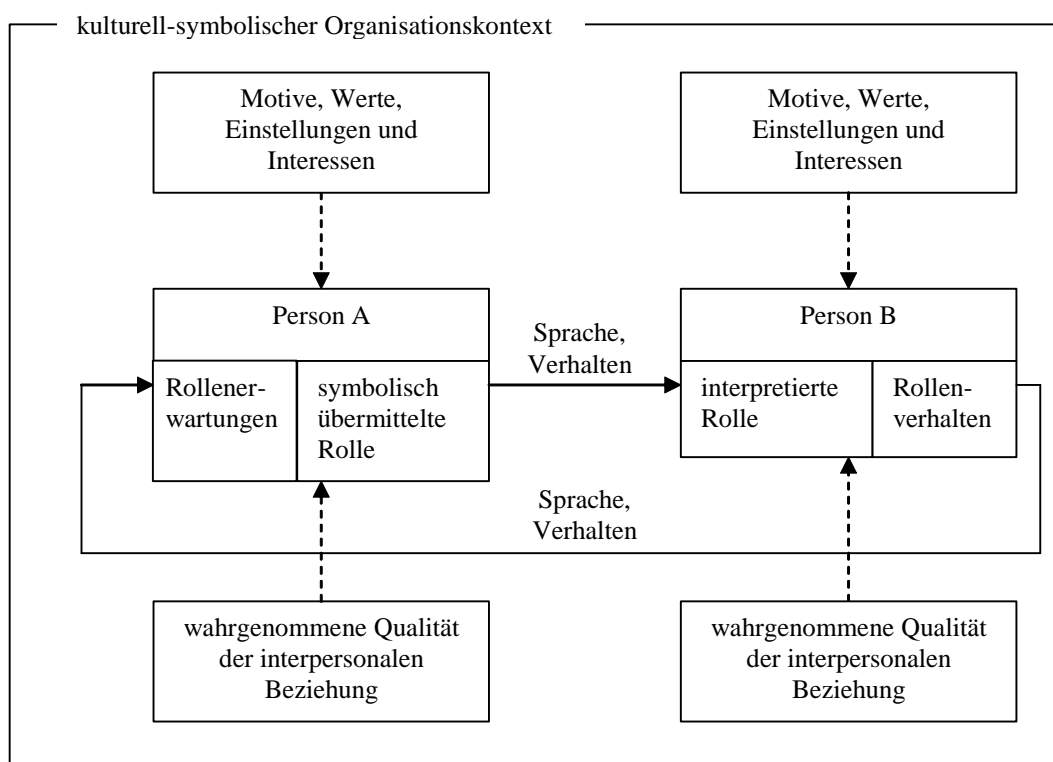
kulturell-symbolischer Organisationskontext

Motive, Werte, Einstellungen und Interessen

Motive, Werte, Einstellungen und Interessen

Person A

Rollenerwartungen

symbolisch übermittelte Rolle

Sprache, Verhalten

Person B

interpretierte Rolle

Rollenverhalten

Sprache, Verhalten

wahrgenommene Qualität der interpersonalen Beziehung

wahrgenommene Qualität der interpersonalen Beziehung